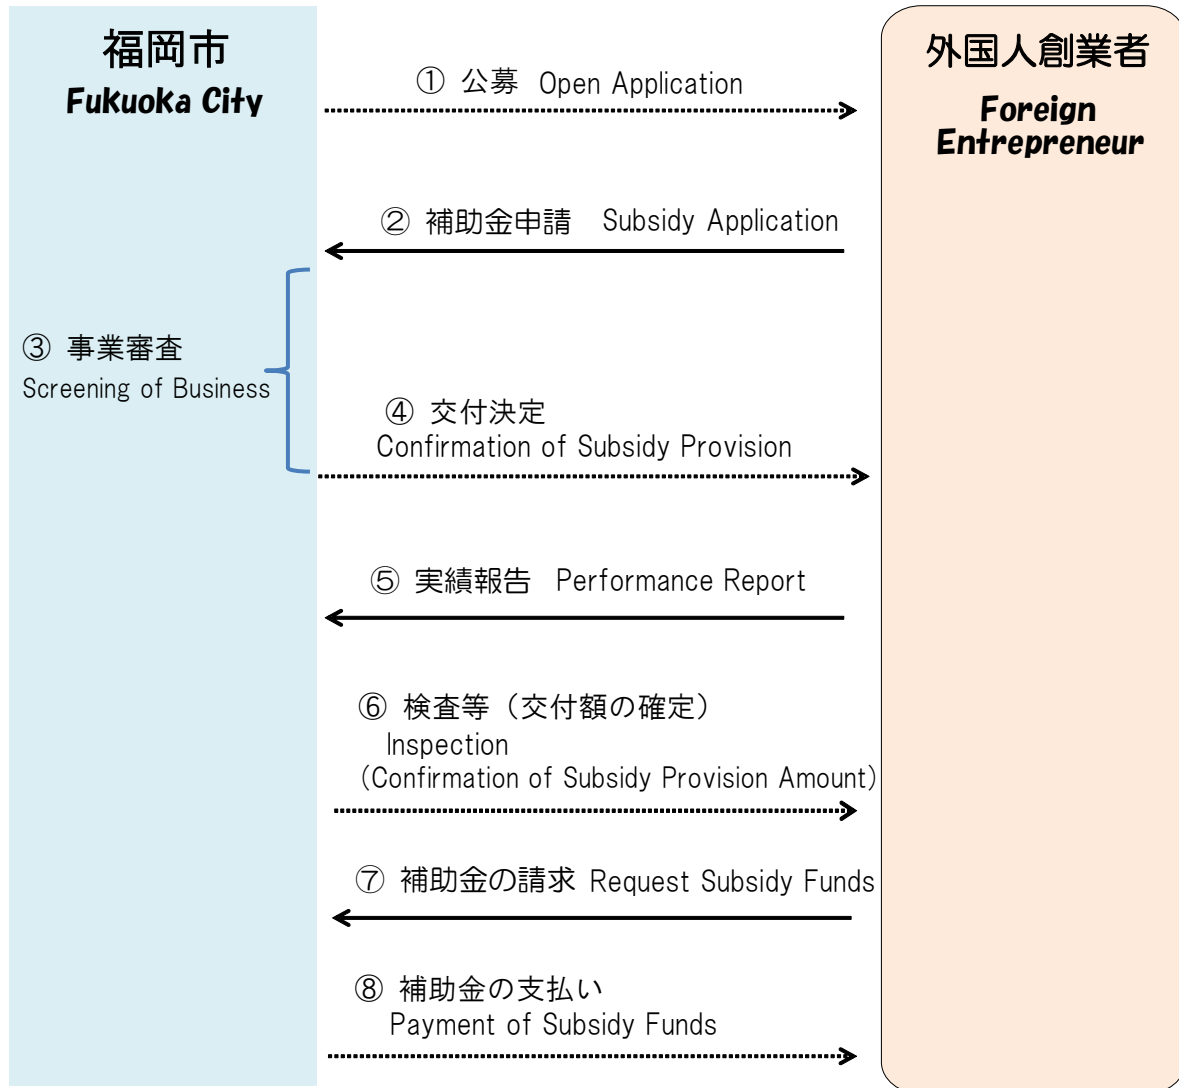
福岡市
Fukuoka City

外国人創業者
Foreign Entrepreneur

① 公募 Open Application

② 補助金申請 Subsidy Application

③ 事業審査
Screening of Business

④ 交付決定
Confirmation of Subsidy Provision

⑤ 実績報告 Performance Report

⑥ 検査等（交付額の確定）
Inspection
(Confirmation of Subsidy Provision Amount)

⑦ 補助金の請求 Request Subsidy Funds

⑧ 補助金の支払い
Payment of Subsidy Funds